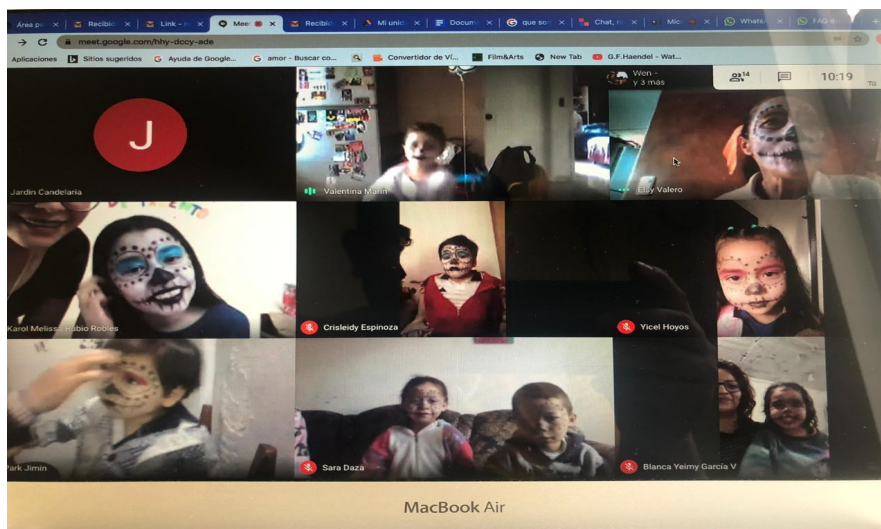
Área pe × Recibid × Link - × Meet × Recibid × Mi unic × Docum × que so × Chat, × Mic × WhatsA × FAQ

meet.google.com/hhy-dccy-ade

Aplicaciones Sitios sugeridos Ayuda de Google... amor - Buscar co... Convertidor de V... Film&Arts New Tab G.F.Haendel - Wat...

Wen y 3 más 14 10:19

J

Jardin Candelaria

Valentina Marin

Elsy Valero

Karol Melissa Rubio Robles

Crisleidy Espinoza

Yicel Hoyos

Park Jimin

Sara Daza

Blanca Yeimy García V

MacBook Air